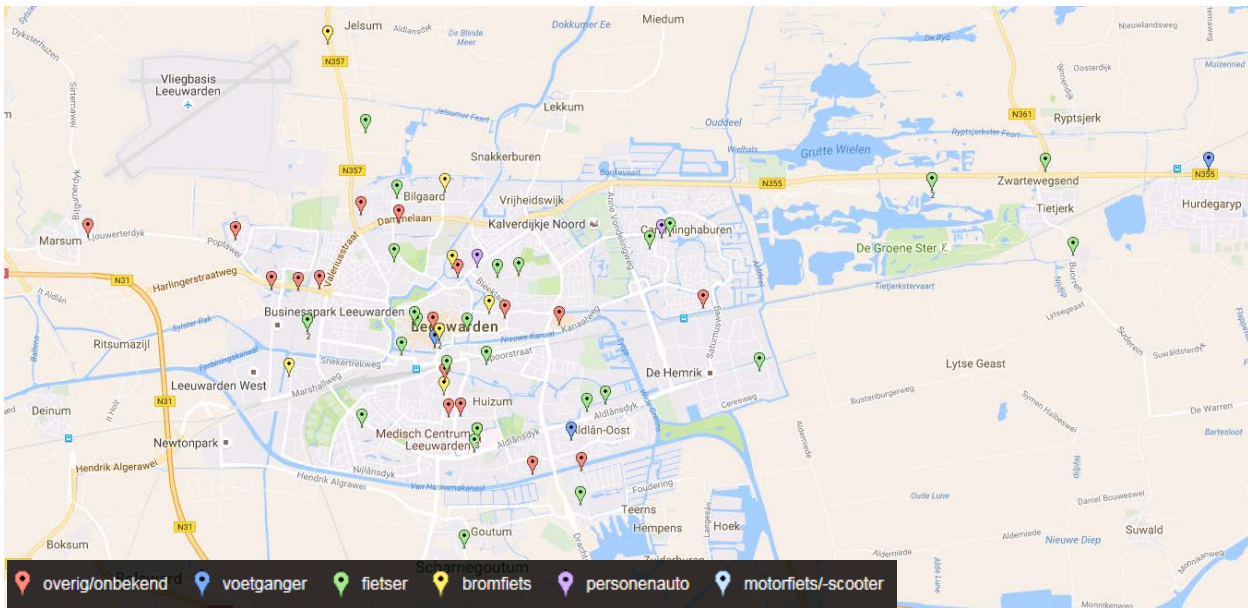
Jelsum
Aldlânsdyk
De Blinde Meer
Dokkumer Ee
Miedum
Dykster huzen
N357
Vliegbasis Leeuwarden
Lekkum
Oosterdijk
Muizenried
Jelsumer Feart
Ouddeel
N361
Ryptsjerk
Snakkerburen
Grutte Wielen
N357
Bilgaard
Vrijheidswijk
N355
Zwartewegsend
N355
Marsum
Damhelaan
Kalverdijkje Noord
Camminghaburen
Tietjerk
Hurdegaryp
Poplawei
De Groene Ster
Valeriusstraat
N31
Harlingerstraatweg
It Aldlân
Businesspark Leeuwarden
Leeuwarden
Nieuwe Kanaal
Ritsumazijl
Snekertrekweg
Spoorstraat
De Hemrik
Lytse Geast
Leeuwarden West
Marshallweg
Deinum
N31
Huizum
Aldlânsdyk
De Warren
Newtonpark
Medisch Centrum Leeuwarden
Aldlân-Oost
Hendrik Algerawei
Nijlânsdyk
Hendrik Algrawei
Van Harinxmakanaal
Foudering
N31
Teerns
Hempens
Hoek
Suwald
Goutum
Nieuwe Diep
Boksum
Scharnegoutum
overig/onbekend
voetganger
fietser
bromfiets
personenauto
motorfiets/-scooter